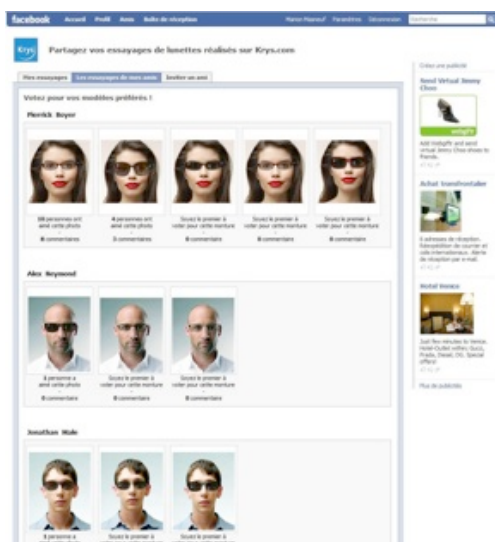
facebook Accueil Profil Amis Boîte de réception

Marion Mazeaud Paramètres Déconnexion Recherche

Krys

Partagez vos essayages de lunettes réalisés sur Krys.com

Mes essayages | Les essayages de mes amis | Inviter un ami

Votez pour vos modèles préférés !

Pierrick Boyer

10 personnes ont aimé cette photo
8 commentaires

4 personnes ont aimé cette photo
3 commentaires

Soyez le premier à voter pour cette monture
0 commentaire

Soyez le premier à voter pour cette monture
0 commentaire

Soyez le premier à voter pour cette monture
0 commentaire

Alex Reymond

1 personne a aimé cette photo
0 commentaire

Soyez le premier à voter pour cette monture
0 commentaire

Soyez le premier à voter pour cette monture
0 commentaire

Jonathan Male

1 personne a aimé cette photo

Soyez le premier à

Soyez le premier à

Créer une publicité

Send Virtual Jimmy Choo

Add IndigiFit and send virtual Jimmy Choo shoes to friends.

Achat transfrontalier

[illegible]

Hotel Venice

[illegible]

Plus de publicités